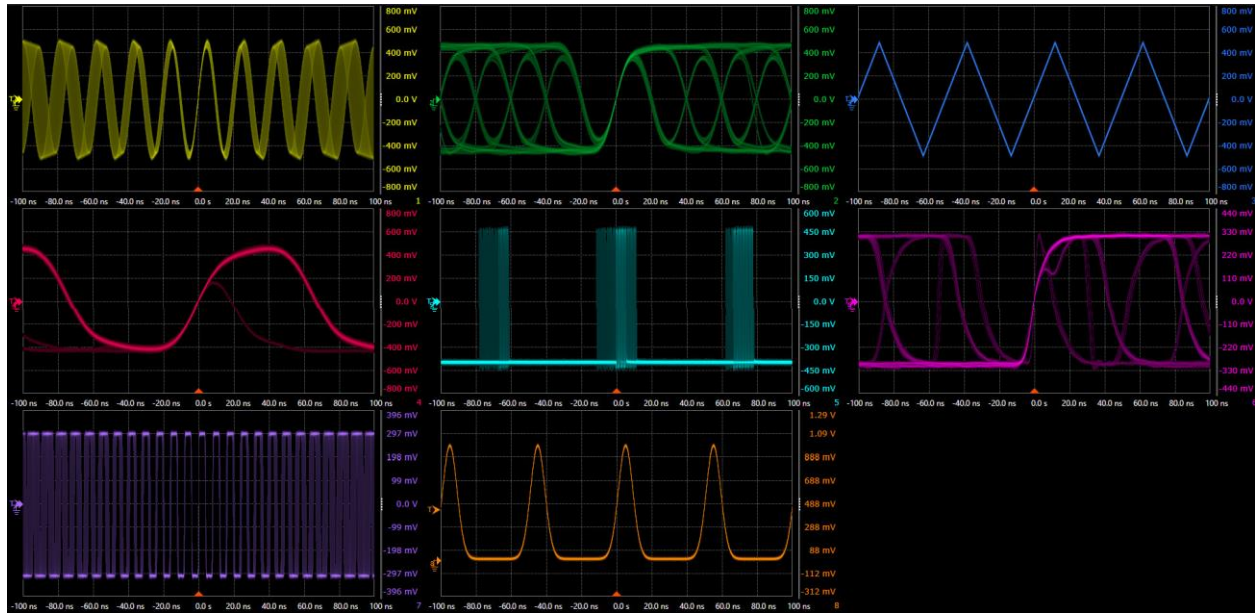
800 mV
600 mV
400 mV
200 mV
0.0 V
-200 mV
-400 mV
-600 mV
-800 mV
1
-100 ns -80.0 ns -60.0 ns -40.0 ns -20.0 ns 0.0 s 20.0 ns 40.0 ns 60.0 ns 80.0 ns 100 ns

800 mV
600 mV
400 mV
200 mV
0.0 V
-200 mV
-400 mV
-600 mV
-800 mV
2
-100 ns -80.0 ns -60.0 ns -40.0 ns -20.0 ns 0.0 s 20.0 ns 40.0 ns 60.0 ns 80.0 ns 100 ns

800 mV
600 mV
400 mV
200 mV
0.0 V
-200 mV
-400 mV
-600 mV
-800 mV
3
-100 ns -80.0 ns -60.0 ns -40.0 ns -20.0 ns 0.0 s 20.0 ns 40.0 ns 60.0 ns 80.0 ns 100 ns

800 mV
600 mV
400 mV
200 mV
0.0 V
-200 mV
-400 mV
-600 mV
-800 mV
4
-100 ns -80.0 ns -60.0 ns -40.0 ns -20.0 ns 0.0 s 20.0 ns 40.0 ns 60.0 ns 80.0 ns 100 ns

600 mV
450 mV
300 mV
150 mV
0.0 V
-150 mV
-300 mV
-450 mV
-600 mV
5
-100 ns -80.0 ns -60.0 ns -40.0 ns -20.0 ns 0.0 s 20.0 ns 40.0 ns 60.0 ns 80.0 ns 100 ns

440 mV
330 mV
220 mV
110 mV
0.0 V
-110 mV
-220 mV
-330 mV
-440 mV
6
-100 ns -80.0 ns -60.0 ns -40.0 ns -20.0 ns 0.0 s 20.0 ns 40.0 ns 60.0 ns 80.0 ns 100 ns

396 mV
297 mV
198 mV
99 mV
0.0 V
-99 mV
-198 mV
-297 mV
-396 mV
7
-100 ns -80.0 ns -60.0 ns -40.0 ns -20.0 ns 0.0 s 20.0 ns 40.0 ns 60.0 ns 80.0 ns 100 ns

1.29 V
1.09 V
888 mV
688 mV
488 mV
288 mV
88 mV
-112 mV
-312 mV
8
-100 ns -80.0 ns -60.0 ns -40.0 ns -20.0 ns 0.0 s 20.0 ns 40.0 ns 60.0 ns 80.0 ns 100 ns